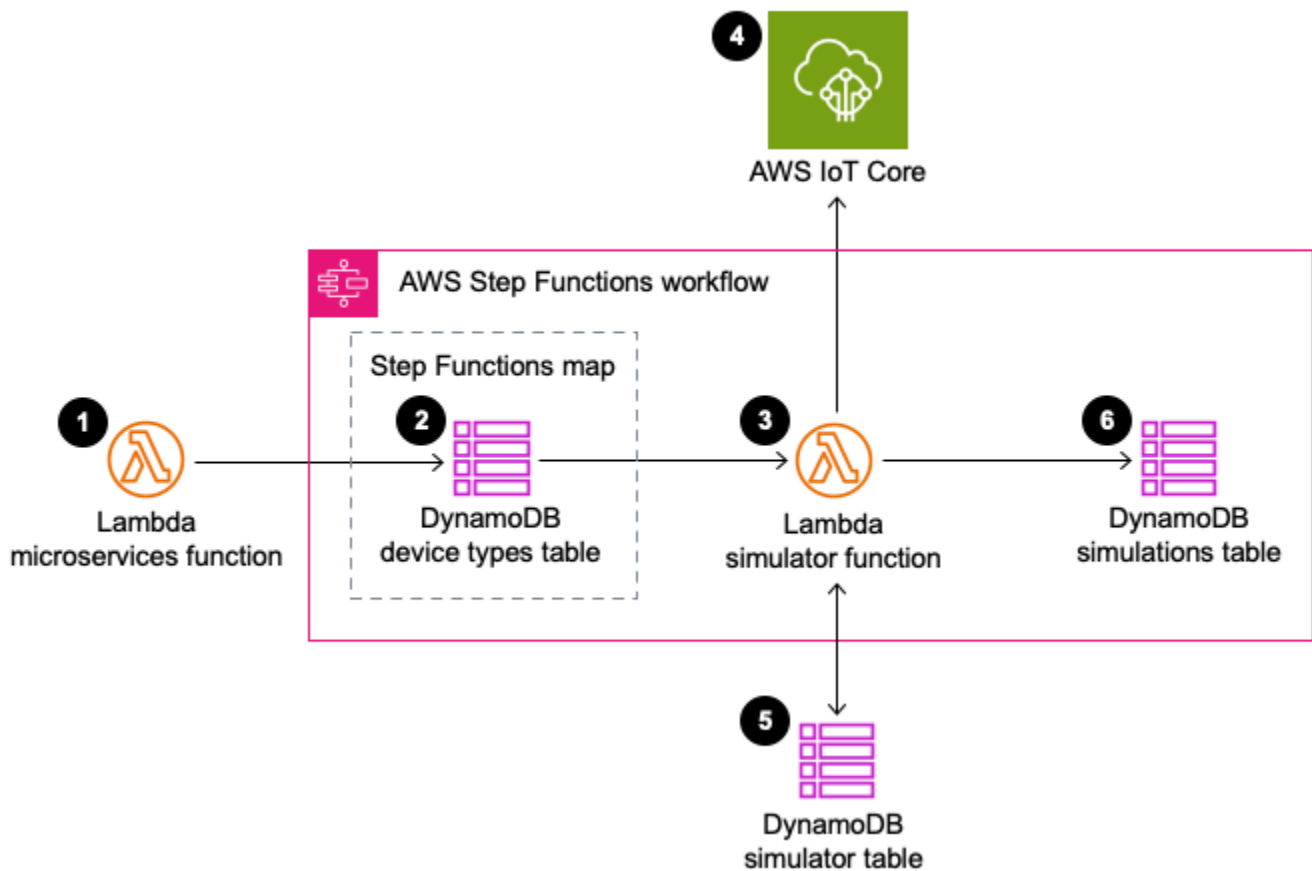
4

AWS IoT Core

AWS Step Functions workflow

Step Functions map

1

Lambda microservices function

2

DynamoDB device types table

3

Lambda simulator function

6

DynamoDB simulations table

5

DynamoDB simulator table